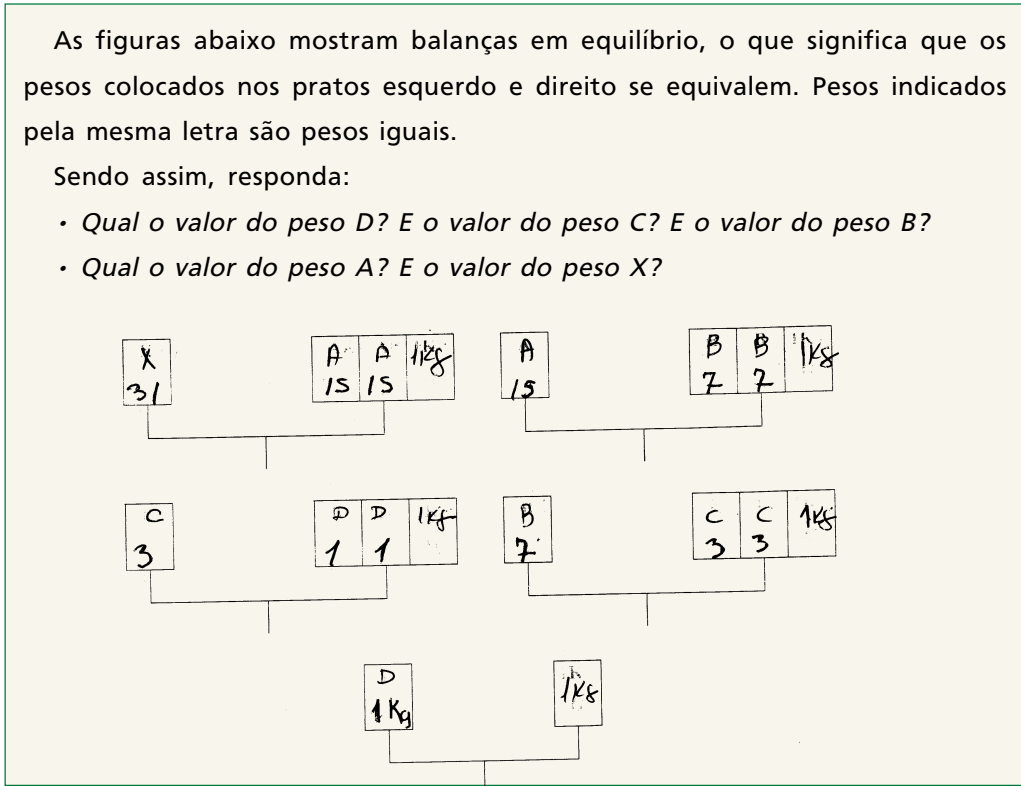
As figuras abaixo mostram balanças em equilíbrio, o que significa que os pesos colocados nos pratos esquerdo e direito se equivalem. Pesos indicados pela mesma letra são pesos iguais.

Sendo assim, responda:

• Qual o valor do peso D? E o valor do peso C? E o valor do peso B?

• Qual o valor do peso A? E o valor do peso X?

X
31

A
15

A
15

1kg

A
15

B
7

B
7

1kg

C
3

D
1

D
1

1kg

B
7

C
3

C
3

1kg

D
1 Kg

1kg